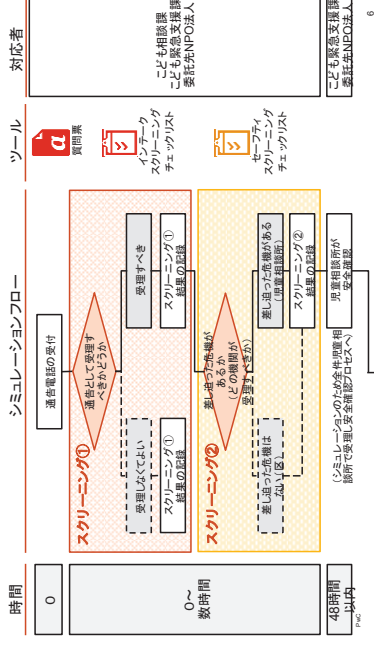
時間

0

0〜数時間

48時間以内

シミュレーションフロー

通告電話の受付

スクリーニング①

通告として受理すべきかどうか

受理しなくてよい

受理すべき

スクリーニング① 結果の記録

スクリーニング① 結果の記録

スクリーニング②

差し迫った危機があるか(どの機関が受理すべきか)

差し迫った危機は低い/ない

差し迫った危機がある(児童相談所)

スクリーニング② 結果の記録

(シミュレーションのため全件児童相談所で受理し安全確認プロセスへ)

児童相談所が安全確認

ツール

質問票

インテーク スクリーニング チェックリスト

セーフティ スクリーニング チェックリスト

対応者

こども相談課 こども緊急支援課 委託先NPO法人

こども緊急支援課 委託先NPO法人

PwC

6